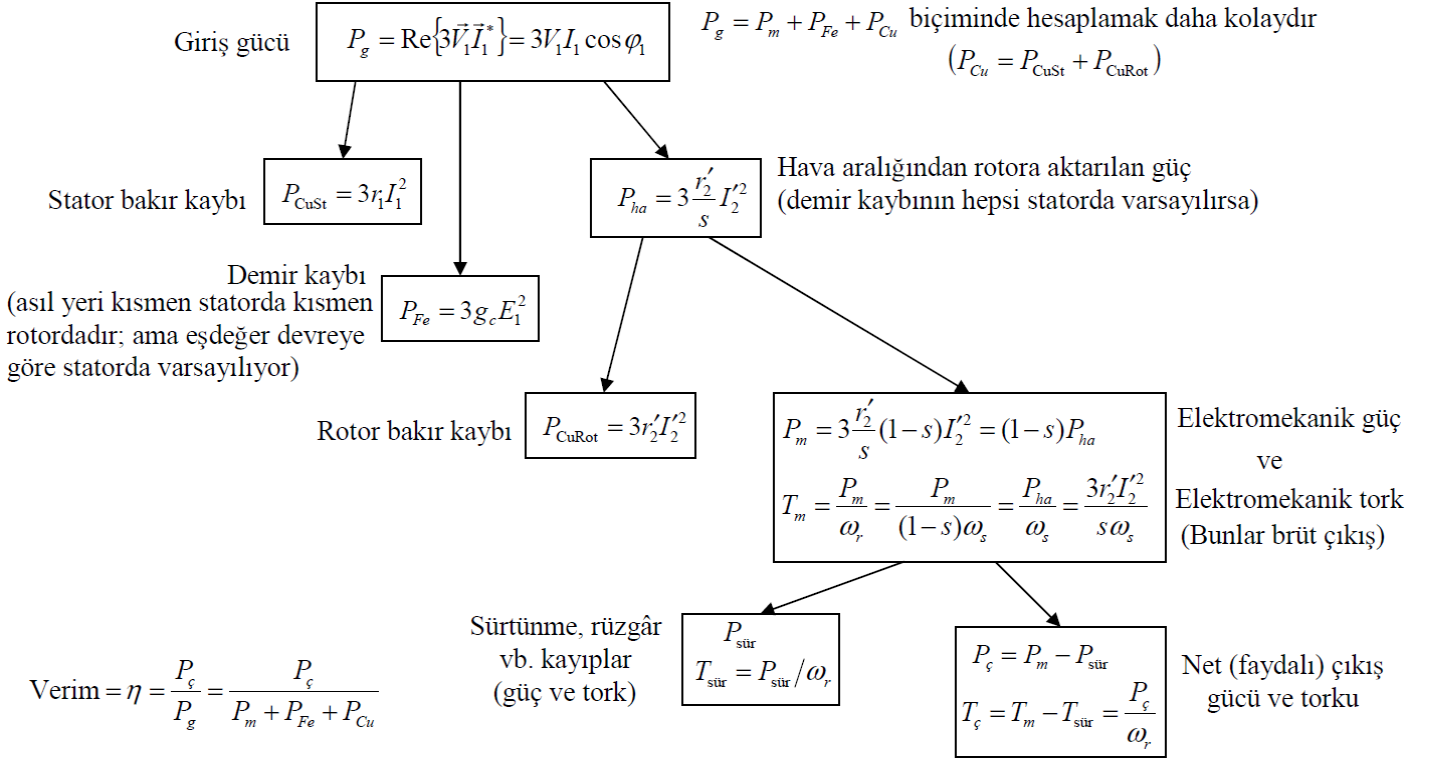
Giriş gücü $P_g = \text{Re}\{3\vec{V}_1\vec{I}_1^*\} = 3V_1 I_1 \cos\varphi_1$

$P_g = P_m + P_{Fe} + P_{Cu}$ biçiminde hesaplamak daha kolaydır $(P_{Cu} = P_{\text{CuSt}} + P_{\text{CuRot}})$

Stator bakır kaybı $P_{\text{CuSt}} = 3r_1 I_1^2$

$P_{ha} = 3\frac{r_2'}{s} I_2'^2$ Hava aralığından rotora aktarılan güç (demir kaybının hepsi statorda varsayılırsa)

Demir kaybı (asıl yeri kısmen statorda kısmen rotordadır; ama eşdeğer devreye göre statorda varsayılıyor) $P_{Fe} = 3g_c E_1^2$

Rotor bakır kaybı $P_{\text{CuRot}} = 3r_2' I_2'^2$

$P_m = 3\frac{r_2'}{s}(1-s)I_2'^2 = (1-s)P_{ha}$

$T_m = \frac{P_m}{\omega_r} = \frac{P_m}{(1-s)\omega_s} = \frac{P_{ha}}{\omega_s} = \frac{3r_2' I_2'^2}{s\omega_s}$

Elektromekanik güç ve Elektromekanik tork (Bunlar brüt çıkış)

Sürtünme, rüzgâr vb. kayıplar (güç ve tork) $P_{\text{sür}}$ $T_{\text{sür}} = P_{\text{sür}}/\omega_r$

$P_ç = P_m - P_{\text{sür}}$

$T_ç = T_m - T_{\text{sür}} = \frac{P_ç}{\omega_r}$

Net (faydalı) çıkış gücü ve torku

Verim $= \eta = \frac{P_ç}{P_g} = \frac{P_ç}{P_m + P_{Fe} + P_{Cu}}$